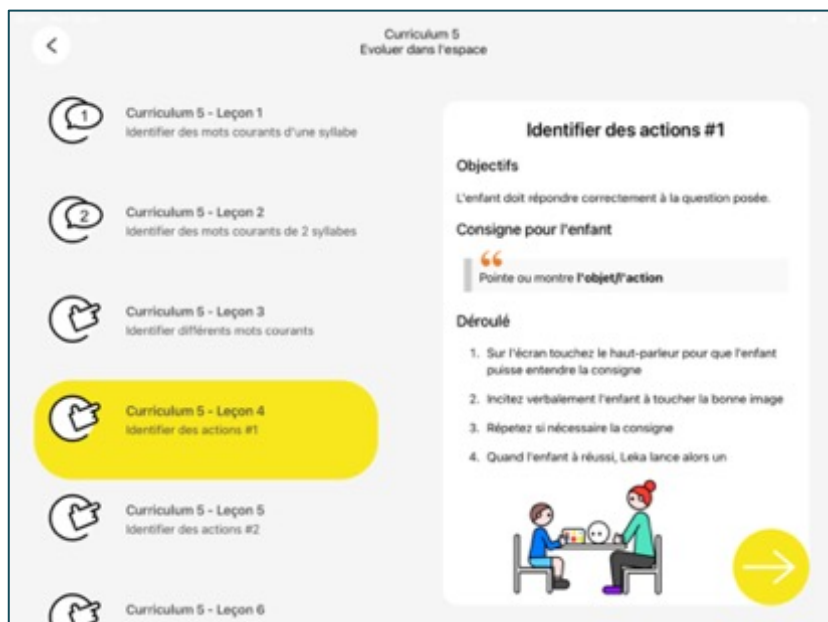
Curriculum 5
Evoluer dans l'espace

Curriculum 5 - Leçon 1
Identifier des mots courants d'une syllabe

Curriculum 5 - Leçon 2
Identifier des mots courants de 2 syllabes

Curriculum 5 - Leçon 3
Identifier différents mots courants

Curriculum 5 - Leçon 4
Identifier des actions #1

Curriculum 5 - Leçon 5
Identifier des actions #2

Curriculum 5 - Leçon 6

Identifier des actions #1

Objectifs

L'enfant doit répondre correctement à la question posée.

Consigne pour l'enfant

Pointe ou montre **l'objet/l'action**

Déroulé

1. Sur l'écran touchez le haut-parleur pour que l'enfant puisse entendre la consigne
2. Incitez verbalement l'enfant à toucher la bonne image
3. Répetez si nécessaire la consigne
4. Quand l'enfant à réussi, Leka lance alors un